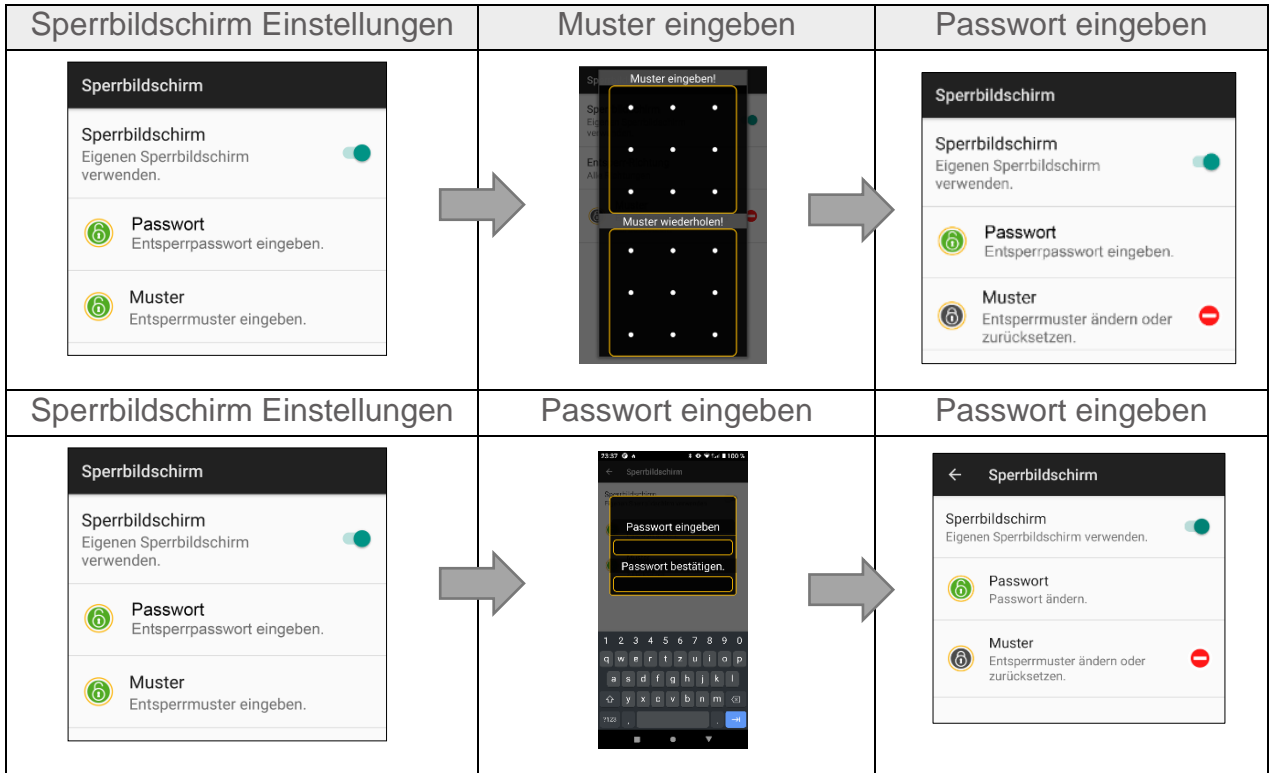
| Sperrbildschirm Einstellungen | Muster eingeben | Passwort eingeben |
|---|---|---|
| Sperrbildschirm<br>Sperrbildschirm<br>Eigenen Sperrbildschirm verwenden.<br>Passwort<br>Entsperrpasswort eingeben.<br>Muster<br>Entsperrmuster eingeben. | Muster eingeben!<br>Muster wiederholen! | Sperrbildschirm<br>Sperrbildschirm<br>Eigenen Sperrbildschirm verwenden.<br>Passwort<br>Entsperrpasswort eingeben.<br>Muster<br>Entsperrmuster ändern oder zurücksetzen. |
| Sperrbildschirm Einstellungen | Passwort eingeben | Passwort eingeben |
| Sperrbildschirm<br>Sperrbildschirm<br>Eigenen Sperrbildschirm verwenden.<br>Passwort<br>Entsperrpasswort eingeben.<br>Muster<br>Entsperrmuster eingeben. | 23:37<br>Sperrbildschirm<br>Passwort eingeben<br>Passwort bestätigen.<br>1 2 3 4 5 6 7 8 9 0<br>q w e r t z u i o p<br>a s d f g h j k l<br>y x c v b n m<br>?123 , . | ← Sperrbildschirm<br>Sperrbildschirm<br>Eigenen Sperrbildschirm verwenden.<br>Passwort<br>Passwort ändern.<br>Muster<br>Entsperrmuster ändern oder zurücksetzen. |